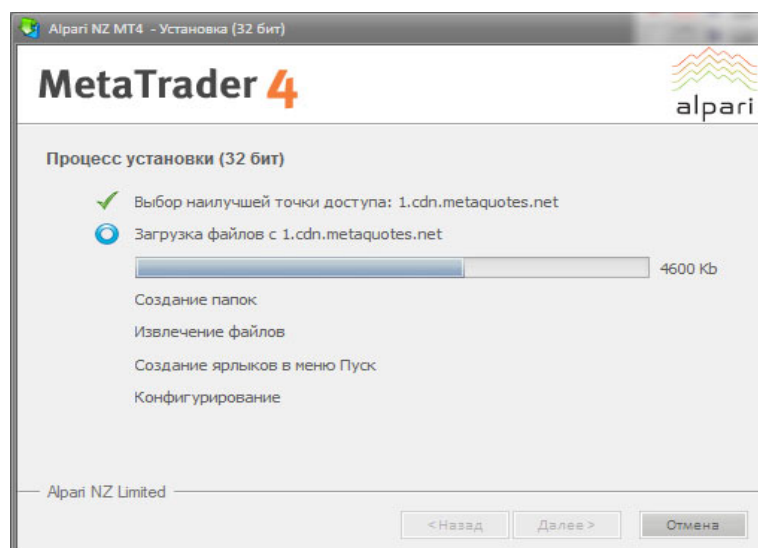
Alpari NZ MT4 - Установка (32 бит)

MetaTrader 4

alpari

Процесс установки (32 бит)

Выбор наилучшей точки доступа: 1.cdn.metaquotes.net

Загрузка файлов с 1.cdn.metaquotes.net

4600 Kb

Создание папок

Извлечение файлов

Создание ярлыков в меню Пуск

Конфигурирование

Alpari NZ Limited

<Назад

Далее >

Отмена